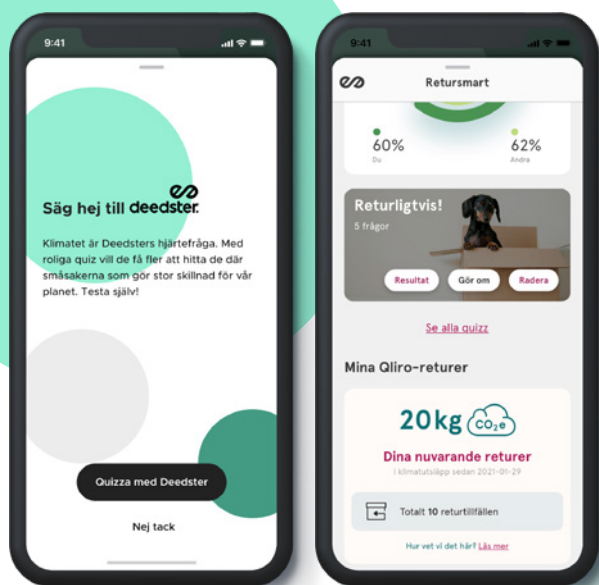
9:41

Säg hej till deedster.

Klimatet är Deedsters hjärtefråga. Med roliga quiz vill de få fler att hitta de där småsakerna som gör stor skillnad för vår planet. Testa själv!

Quizza med Deedster

Nej tack

9:41

Returs­mart

60%
Du

62%
Andra

Returligtvis!
5 frågor

Resultat Gör om Radera

Se alla quizz

Mina Qliro-returer

20kg $CO_2e$

Dina nuvarande returer
i klimatutsläpp sedan 2021-01-29

Totalt 10 returtillfällen

Hur vet vi det här? Läs mer